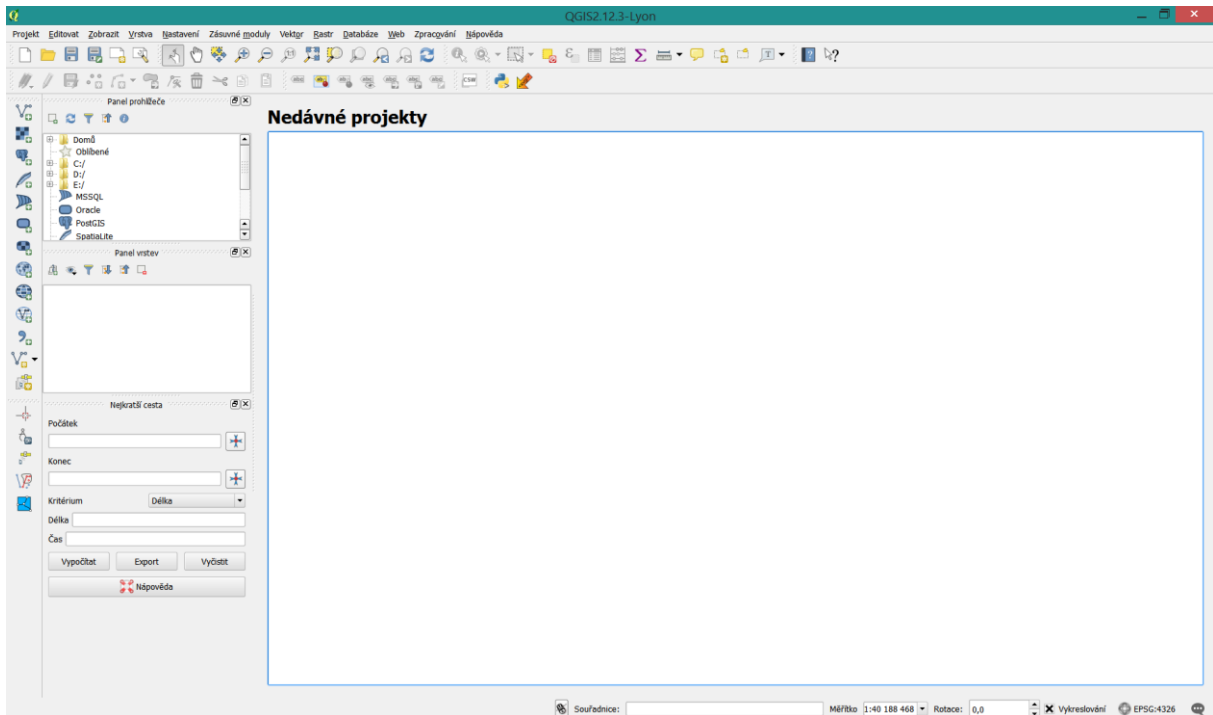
QGIS2.12.3-Lyon

Projekt Editovat Zobrazit Vrstva Nastavení Zásuvné moduly Vektor Rastr Databáze Web Zpracování Nápověda

Panel prohlížeče

Domů
Oblíbené
C:/
D:/
E:/
MSSQL
Oracle
PostGIS
SpatiaLite

Panel vrstev

Nejkratší cesta

Počátek

Konec

Kritérium Délka

Délka

Čas

Vypočítat Export Vyčistit

Nápověda

Nedávné projekty

Souřadnice: Měřítko 1:40 188 468 Rotace: 0,0 Vykreslování EPSG:4326